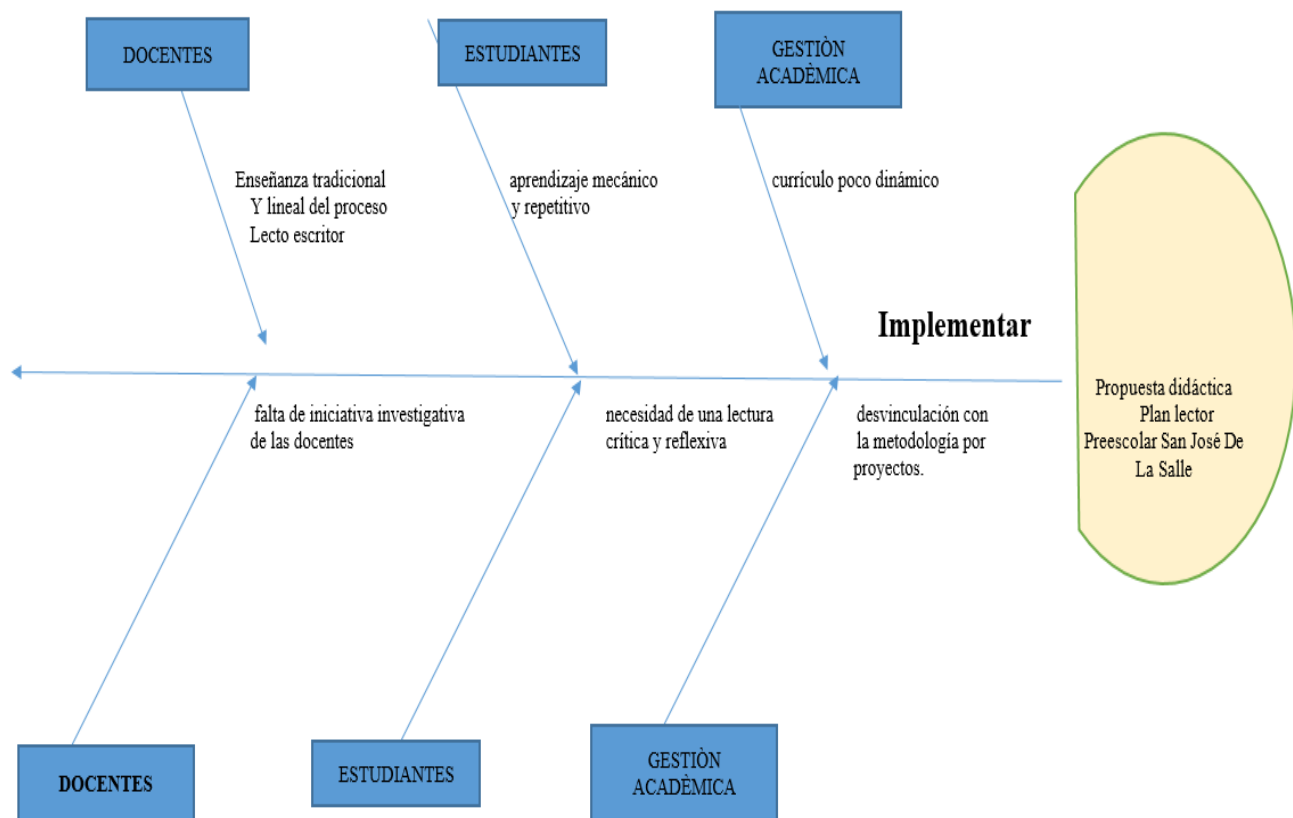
DOCENTES

ESTUDIANTES

GESTIÒN ACADÈMICA

Enseñanza tradicional
Y lineal del proceso
Lecto escritor

aprendizaje mecánico
y repetitivo

currículo poco dinámico

Implementar

Propuesta didáctica
Plan lector
Preescolar San José De
La Salle

falta de iniciativa investigativa
de las docentes

necesidad de una lectura
crítica y reflexiva

desvinculación con
la metodología por
proyectos.

DOCENTES

ESTUDIANTES

GESTIÒN ACADÈMICA